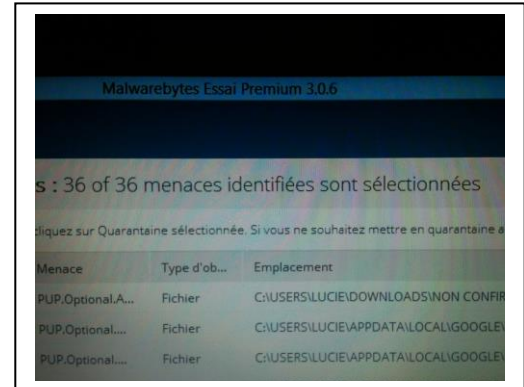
Malwarebytes Essai Premium 3.0.6

s : 36 of 36 menaces identifiées sont sélectionnées

cliquez sur Quarantaine sélectionnée. Si vous ne souhaitez pas mettre en quarantaine a

| Menace | Type d'ob... | Emplacement |
|---|---|---|
| PUP.Optional.A... | Fichier | C:\USERS\LUCIE\DOWNLOADS\NON CONFIR |
| PUP.Optional.... | Fichier | C:\USERS\LUCIE\APPDATA\LOCAL\GOOGLE\ |
| PUP.Optional.... | Fichier | C:\USERS\LUCIE\APPDATA\LOCAL\GOOGLE\ |